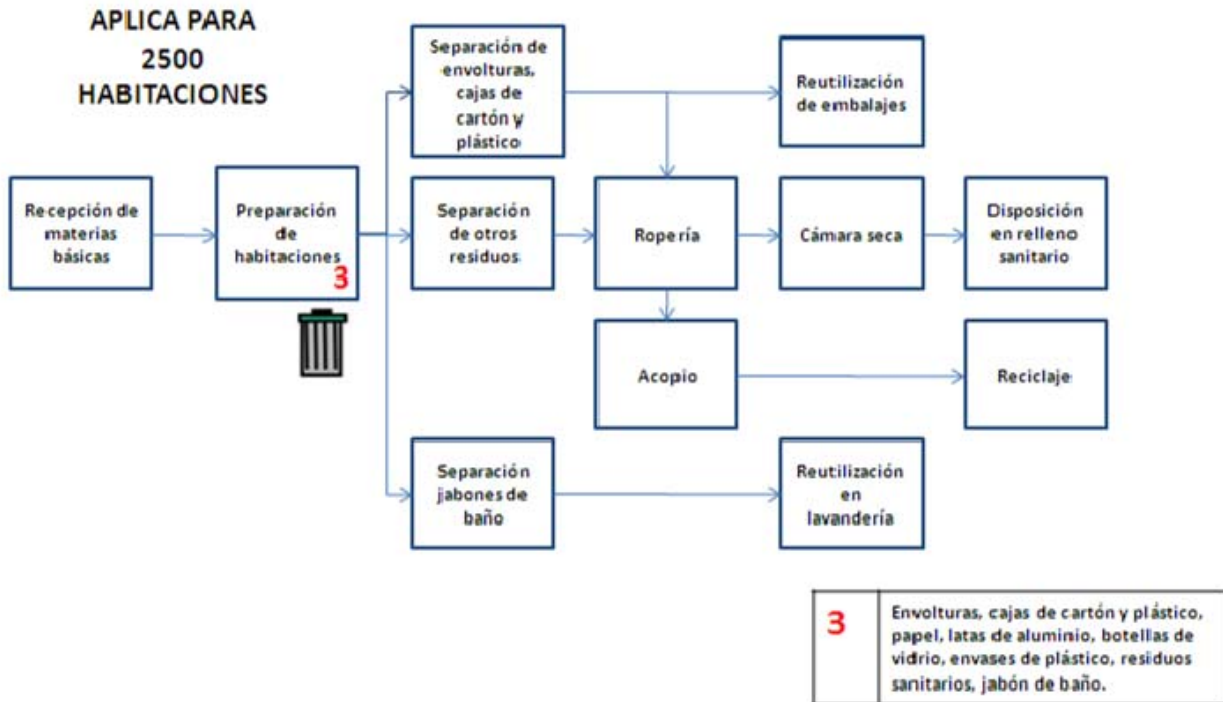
APLICA PARA 2500 HABITACIONES

Recepción de materias básicas

Preparación de habitaciones

3

Separación de envolturas, cajas de cartón y plástico

Separación de otros residuos

Separación jabones de baño

Reutilización de embalajes

Ropería

Acopio

Cámara seca

Disposición en relleno sanitario

Reciclaje

Reutilización en lavandería

| 3 | Envolturas, cajas de cartón y plástico, papel, latas de aluminio, botellas de vidrio, envases de plástico, residuos sanitarios, jabón de baño. |
|---|---|